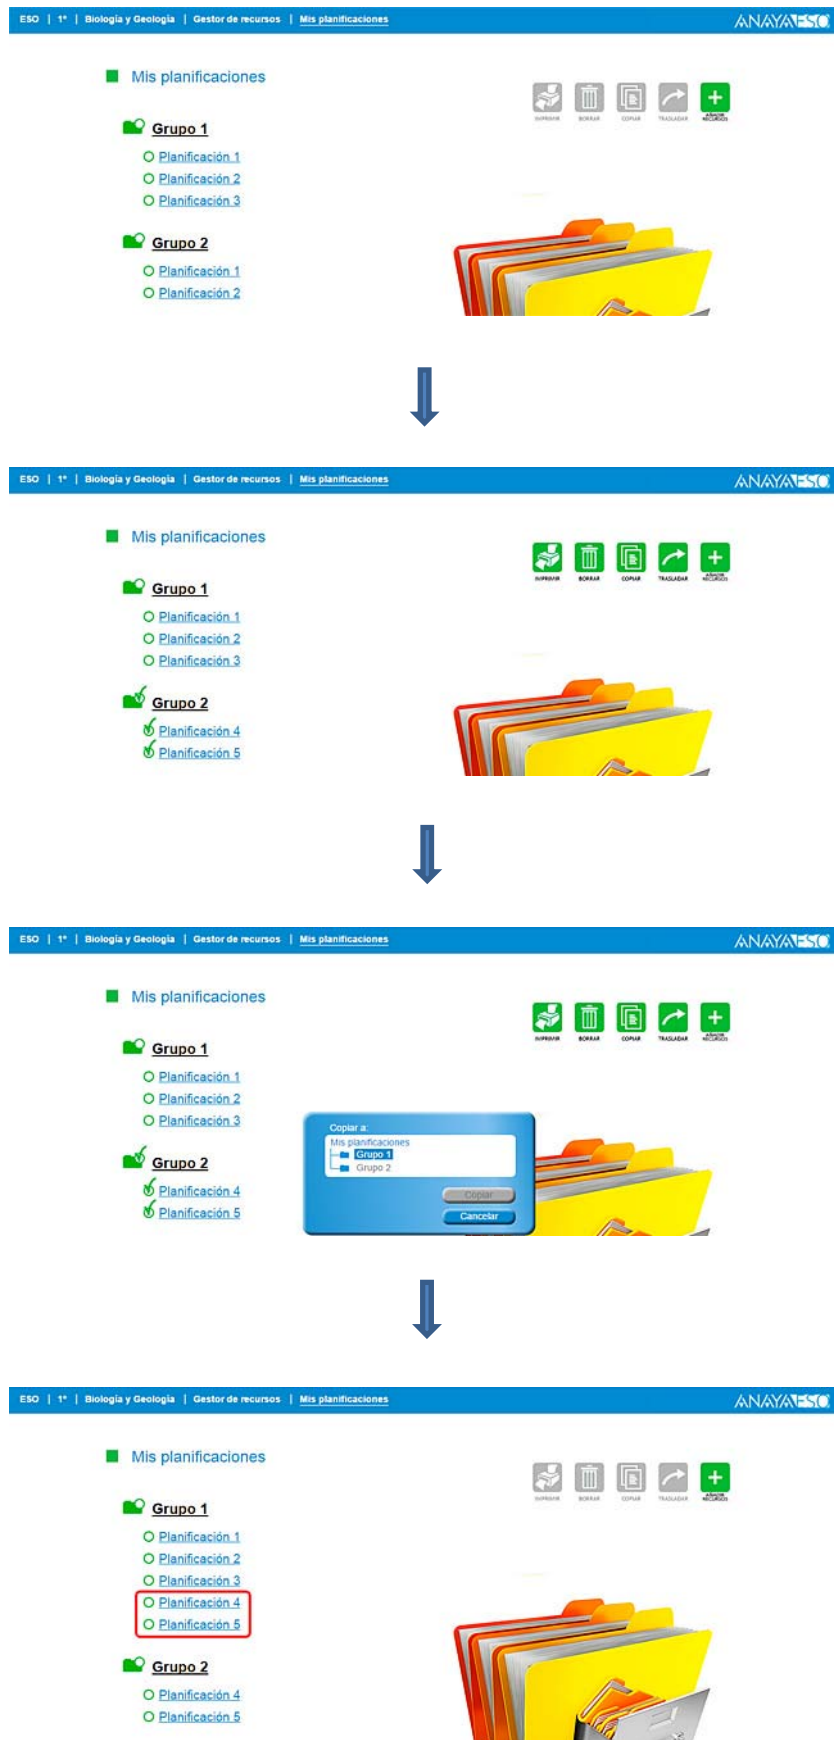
ESO | 1º | Biología y Geología | Gestor de recursos | Mis planificaciones
ANAYA ESO

Mis planificaciones

IMPRIMIR BORRAR COPIAR TRASLADAR AÑADIR RECURSOS

Grupo 1
Planificación 1
Planificación 2
Planificación 3

Grupo 2
Planificación 1
Planificación 2

ESO | 1º | Biología y Geología | Gestor de recursos | Mis planificaciones
ANAYA ESO

Mis planificaciones

IMPRIMIR BORRAR COPIAR TRASLADAR AÑADIR RECURSOS

Grupo 1
Planificación 1
Planificación 2
Planificación 3

Grupo 2
Planificación 4
Planificación 5

ESO | 1º | Biología y Geología | Gestor de recursos | Mis planificaciones
ANAYA ESO

Mis planificaciones

IMPRIMIR BORRAR COPIAR TRASLADAR AÑADIR RECURSOS

Grupo 1
Planificación 1
Planificación 2
Planificación 3

Grupo 2
Planificación 4
Planificación 5

Copiar a:
Mis planificaciones
Grupo 1
Grupo 2
Copiar
Cancelar

ESO | 1º | Biología y Geología | Gestor de recursos | Mis planificaciones
ANAYA ESO

Mis planificaciones

IMPRIMIR BORRAR COPIAR TRASLADAR AÑADIR RECURSOS

Grupo 1
Planificación 1
Planificación 2
Planificación 3
Planificación 4
Planificación 5

Grupo 2
Planificación 4
Planificación 5